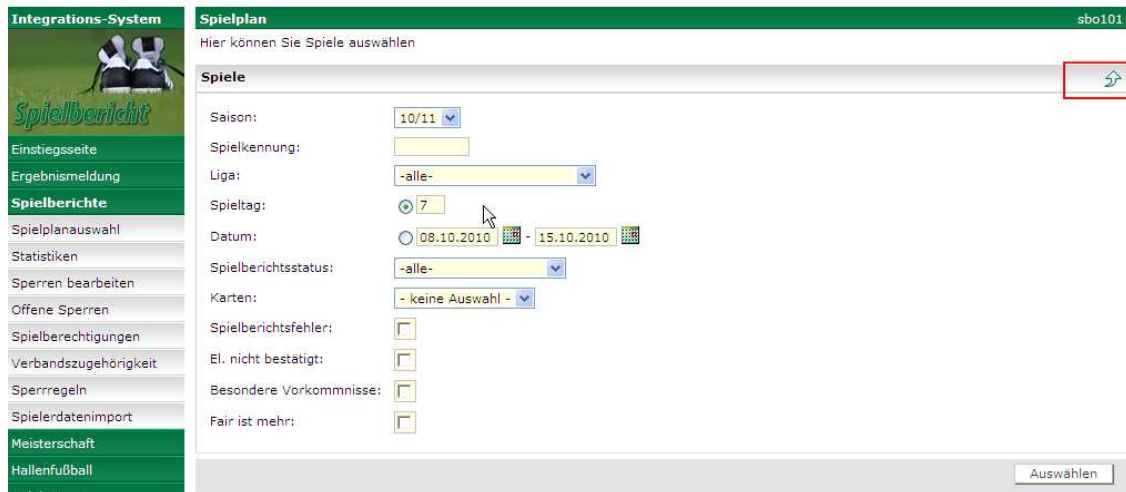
Integrations-System

Spielbericht

Einstiegsseite
Ergebnismeldung
Spielberichte
Spielplanauswahl
Statistiken
Sperren bearbeiten
Offene Sperren
Spielberechtigungen
Verbandszugehörigkeit
Sperrregeln
Spielerdatenimport
Meisterschaft
Hallenfußball

Spielplan
sbo101
Hier können Sie Spiele auswählen

Spiele

Saison: 10/11
Spielkennung:
Liga: -alle-
Spieltag: 7
Datum: 08.10.2010 - 15.10.2010
Spielberichtsstatus: -alle-
Karten: - keine Auswahl -
Spielberichtsfehler:
El. nicht bestätigt:
Besondere Vorkommnisse:
Fair ist mehr:

Auswählen